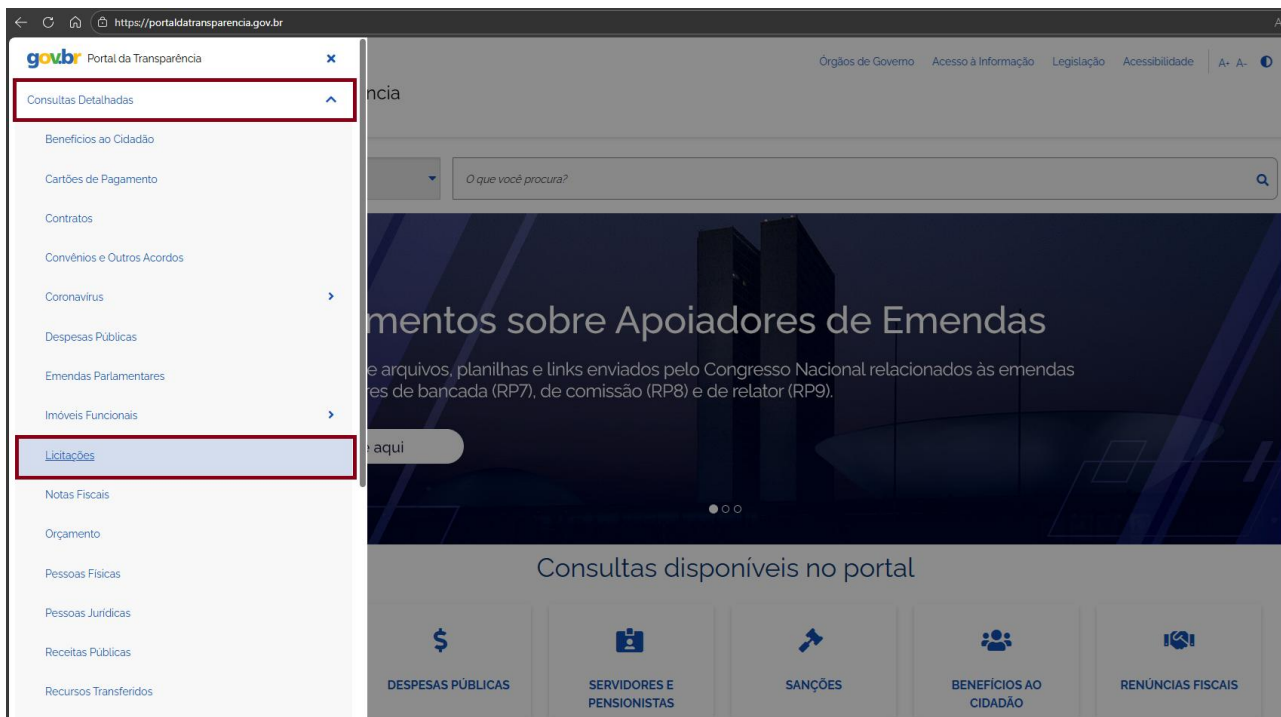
https://portaldatransparencia.gov.br

gov.br Portal da Transparência ×

Consultas Detalhadas

Benefícios ao Cidadão

Cartões de Pagamento

Contratos

Convênios e Outros Acordos

Coronavírus

Despesas Públicas

Emendas Parlamentares

Imóveis Funcionais

Licitações

Notas Fiscais

Orçamento

Pessoas Físicas

Pessoas Jurídicas

Receitas Públicas

Recursos Transferidos

Órgãos de Governo Acesso à Informação Legislação Acessibilidade A+ A-

ncia

O que você procura?

mentos sobre Apoiadores de Emendas

e arquivos, planilhas e links enviados pelo Congresso Nacional relacionados às emendas res de bancada (RP7), de comissão (RP8) e de relator (RP9).

e aqui

Consultas disponíveis no portal

DESPESAS PÚBLICAS

SERVIDORES E PENSIONISTAS

SANÇÕES

BENEFÍCIOS AO CIDADÃO

RENÚNCIAS FISCAIS